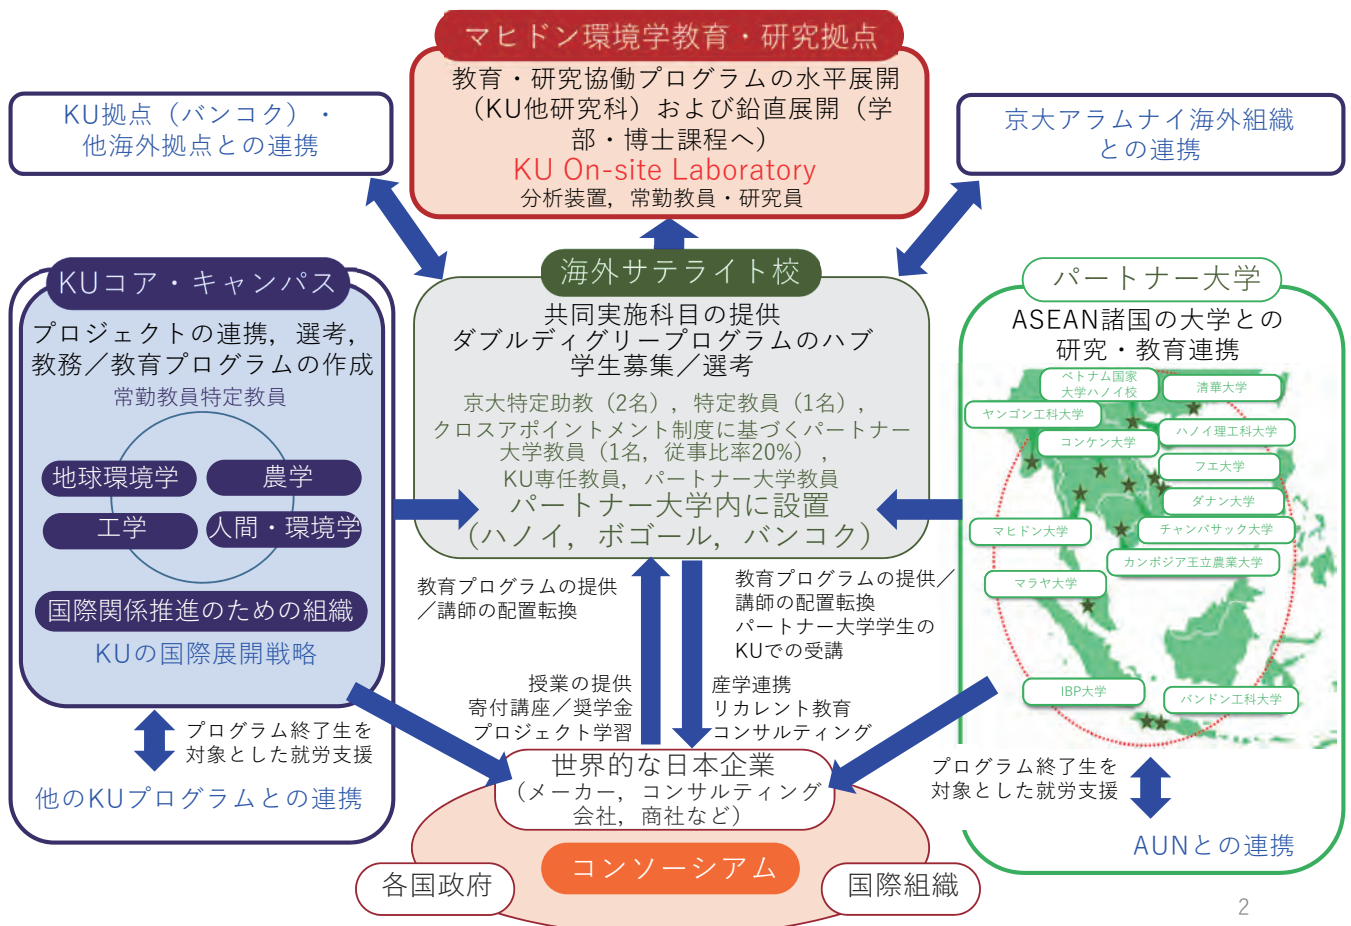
マヒドン環境学教育・研究拠点

教育・研究協働プログラムの水平展開（KU他研究科）および鉛直展開（学部・博士課程へ）
KU On-site Laboratory
分析装置，常勤教員・研究員

KU拠点（バンコク）・他海外拠点との連携

京大アラムナイ海外組織との連携

KUコア・キャンパス
プロジェクトの連携，選考，教務／教育プログラムの作成
常勤教員特定教員
地球環境学
農学
工学
人間・環境学
国際関係推進のための組織
KUの国際展開戦略

海外サテライト校
共同実施科目の提供
ダブルディグリープログラムのハブ
学生募集／選考
京大特定助教（2名），特定教員（1名），クロスアポイントメント制度に基づくパートナー大学教員（1名，従事比率20%），KU専任教員，パートナー大学教員
パートナー大学内に設置
（ハノイ，ボゴール，バンコク）

パートナー大学
ASEAN諸国の大学との研究・教育連携
ベトナム国家大学ハノイ校
清華大学
ヤンゴン工科大学
ハノイ理工科大学
コンケン大学
フエ大学
ダナン大学
マヒドン大学
チャンパサック大学
カンボジア王立農業大学
マラヤ大学
IBP大学
バンドン工科大学

教育プログラムの提供／講師の配置転換

教育プログラムの提供／講師の配置転換
パートナー大学学生のKUでの受講

授業の提供
寄付講座／奨学金
プロジェクト学習

産学連携
リカレント教育
コンサルティング

プログラム終了生を対象とした就労支援
他のKUプログラムとの連携

世界的な日本企業
（メーカー，コンサルティング会社，商社など）
コンソーシアム
各国政府
国際組織

プログラム終了生を対象とした就労支援
AUNとの連携

2